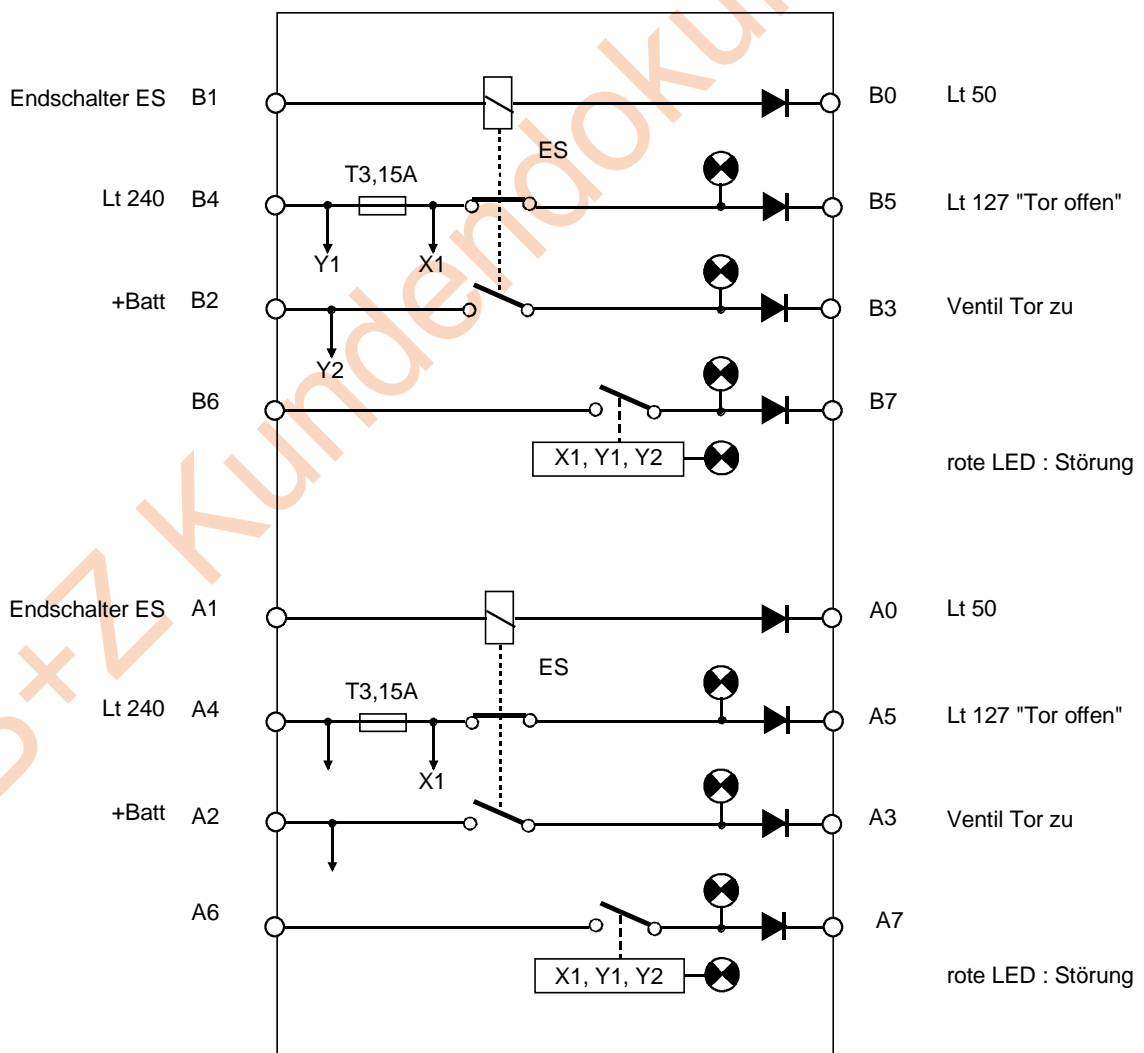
Endschalter ES B1
B0 Lt 50
ES
T3,15A
Lt 240 B4
B5 Lt 127 "Tor offen"
Y1 X1
+Batt B2
B3 Ventil Tor zu
Y2
B6
B7
X1, Y1, Y2
rote LED : Störung

Endschalter ES A1
A0 Lt 50
ES
T3,15A
Lt 240 A4
A5 Lt 127 "Tor offen"
X1
+Batt A2
A3 Ventil Tor zu
A6
A7
X1, Y1, Y2
rote LED : Störung

S+Z Kundendokument